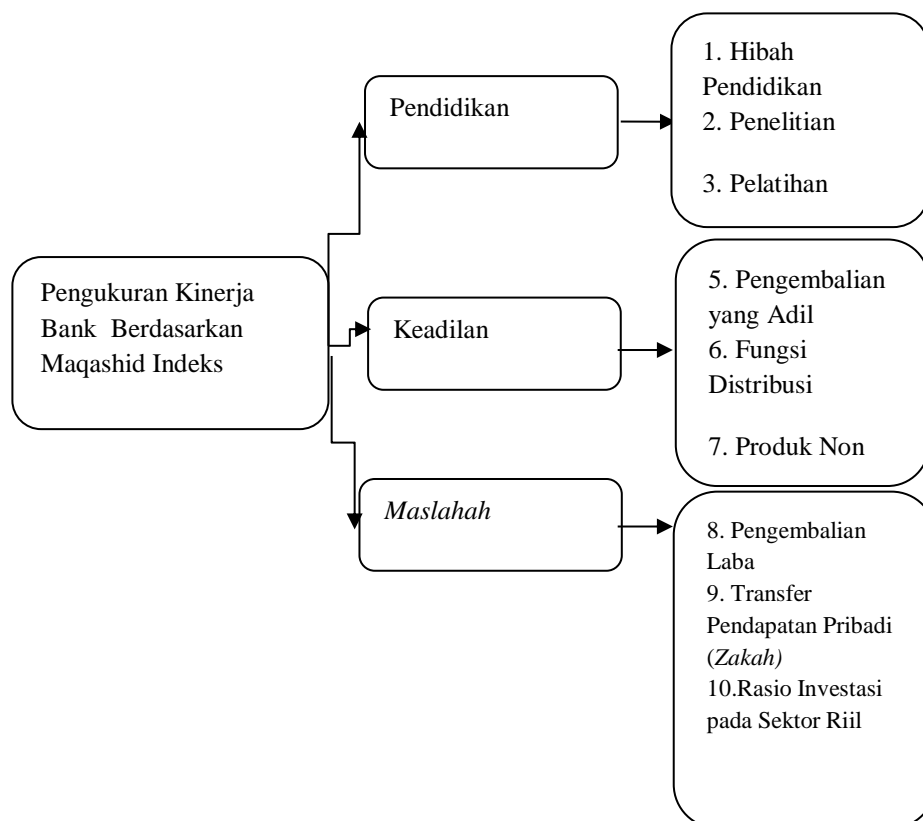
Pengukuran Kinerja Bank Berdasarkan Maqashid Indeks

Pendidikan

1. Hibah Pendidikan
2. Penelitian
3. Pelatihan

Keadilan

5. Pengembalian yang Adil
6. Fungsi Distribusi
7. Produk Non

*Maslahah*

8. Pengembalian Laba
9. Transfer Pendapatan Pribadi (*Zakah)*
10.Rasio Investasi pada Sektor Riil